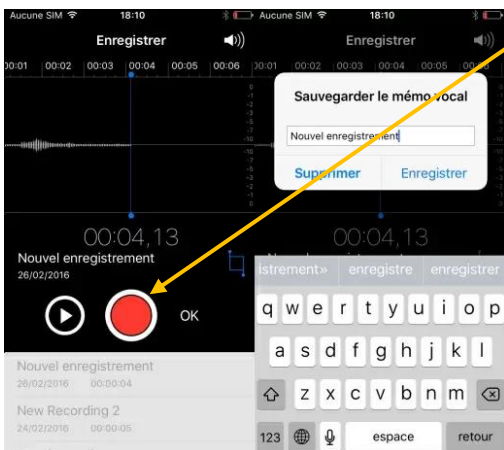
Aucune SIM 18:10

Enregistrer

00:01 00:02 00:03 00:04 00:05 00:06

00:04,13

Nouvel enregistrement
26/02/2016

OK

Nouvel enregistrement
26/02/2016 00:00:04

New Recording 2
24/02/2016 00:00:05

Aucune SIM 18:10

Enregistrer

00:02 00:03 00:04 00:05

Sauvegarder le mémo vocal

Nouvel enregistrement

Supprimer Enregistrer

00:04,13

istrement» enregistre enregistrer

q w e r t y u i o p
a s d f g h j k l
z x c v b n m
123 espace retour